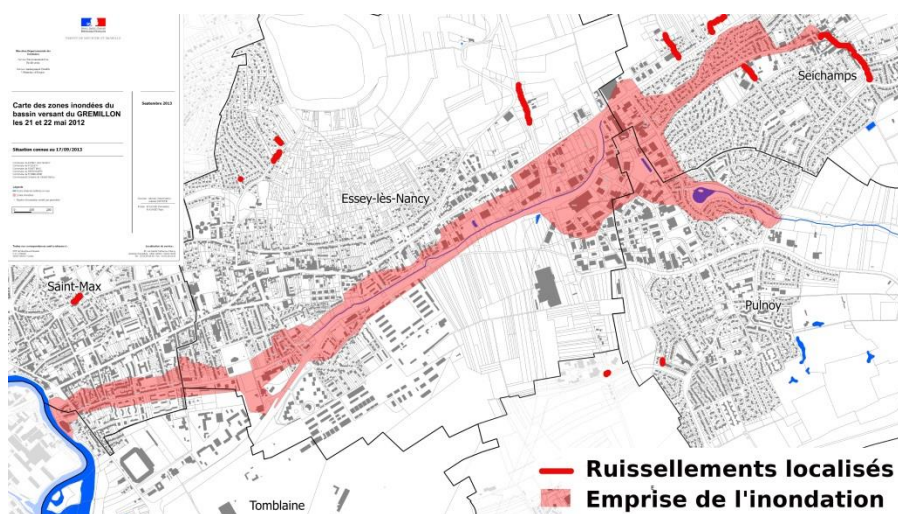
Carte des zones inondées du bassin versant du GREMILLON les 21 et 22 mai 2012

Septembre 2013

Situation connue au 17/09/2013

Seichamps

Essey-lès-Nancy

Saint-Max

Pulnoy

Tomblaine

Ruissellements localisés

Emprise de l'inondation